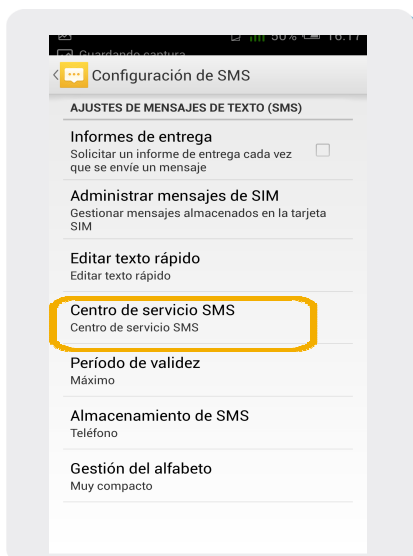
Guardando captura

Configuración de SMS

AJUSTES DE MENSAJES DE TEXTO (SMS)

Informes de entrega
Solicitar un informe de entrega cada vez que se envíe un mensaje

Administrar mensajes de SIM
Gestionar mensajes almacenados en la tarjeta SIM

Editar texto rápido
Editar texto rápido

Centro de servicio SMS
Centro de servicio SMS

Período de validez
Máximo

Almacenamiento de SMS
Teléfono

Gestión del alfabeto
Muy compacto